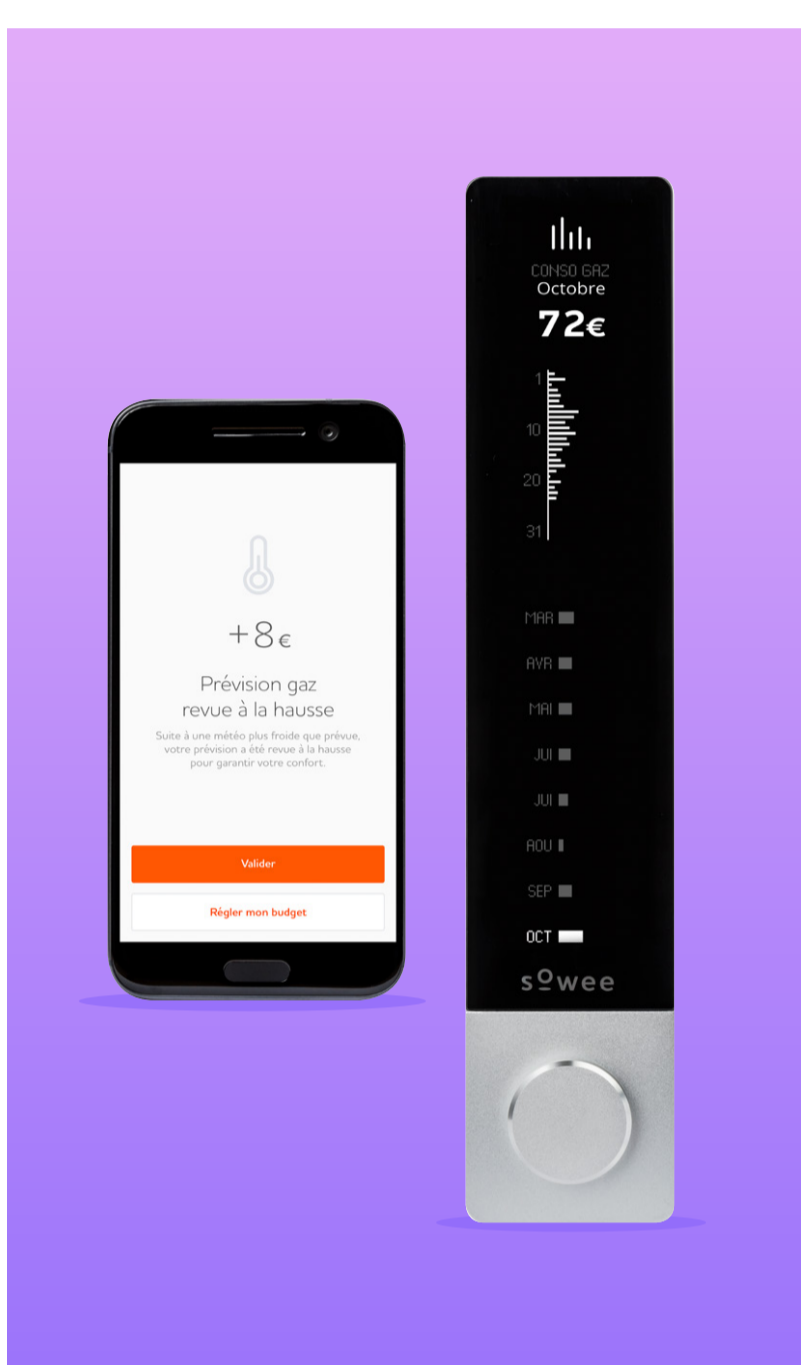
+8€

Prévision gaz revue à la hausse

Suite à une météo plus froide que prévue, votre prévision a été revue à la hausse pour garantir votre confort.

Valider

Régler mon budget

CONSO GAZ
Octobre
72€

1
10
20
31

MAR
AVR
MAI
JUI
JUI
AOU
SEP
OCT

sowee